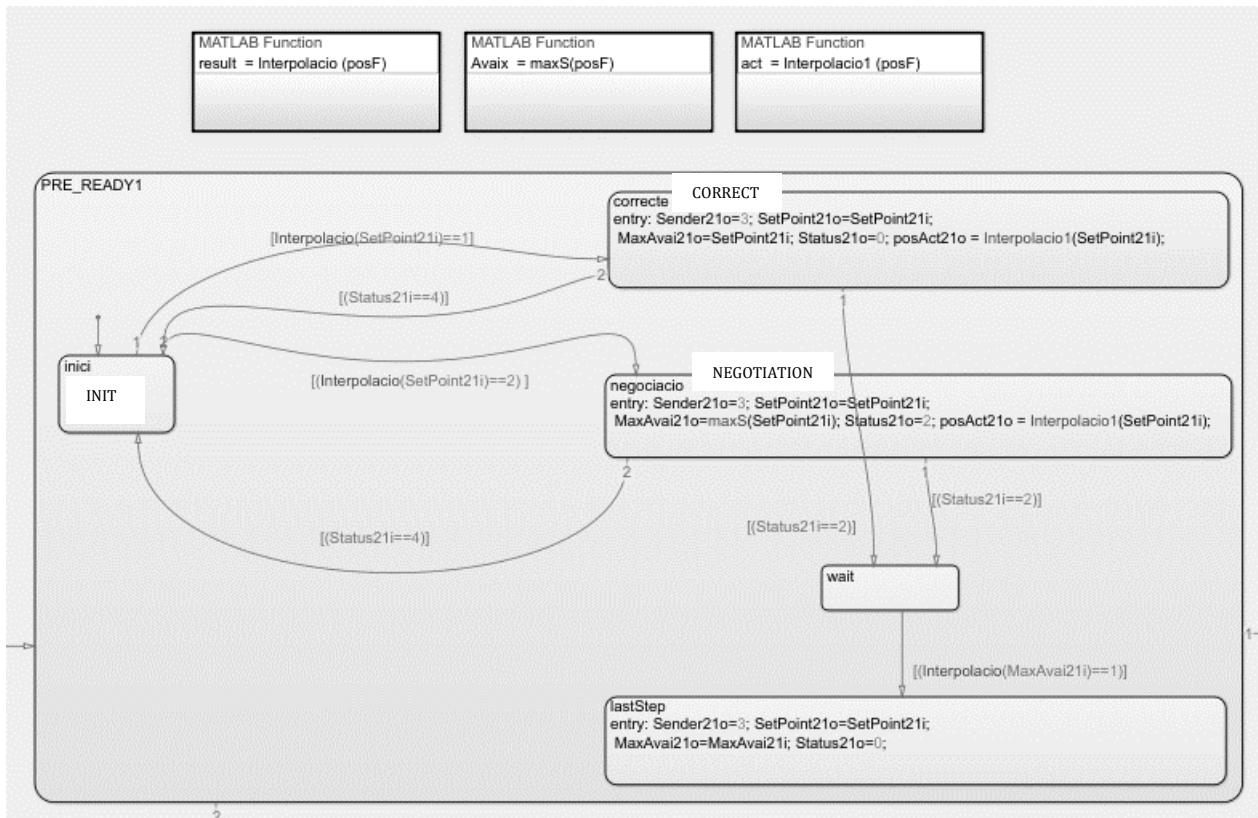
MATLAB Function
result = Interpolacio (posF)

MATLAB Function
Avaix = maxS(posF)

MATLAB Function
act = Interpolacio1 (posF)

PRE_READY1

correcte CORRECT
entry: Sender21o=3; SetPoint21o=SetPoint21i;
MaxAvai21o=SetPoint21i; Status21o=0; posAct21o = Interpolacio1(SetPoint21i);

[Interpolacio(SetPoint21i)==1]

2

[(Status21i==4)]

1

1 2

inici
INIT

[(Interpolacio(SetPoint21i)==2) ]

negociacio NEGOTIATION
entry: Sender21o=3; SetPoint21o=SetPoint21i;
MaxAvai21o=maxS(SetPoint21i); Status21o=2; posAct21o = Interpolacio1(SetPoint21i);

2

1

[(Status21i==2)]

[(Status21i==4)]

[(Status21i==2)]

wait

[(Interpolacio(MaxAvai21i)==1)]

lastStep
entry: Sender21o=3; SetPoint21o=SetPoint21i;
MaxAvai21o=MaxAvai21i; Status21o=0;

1

2